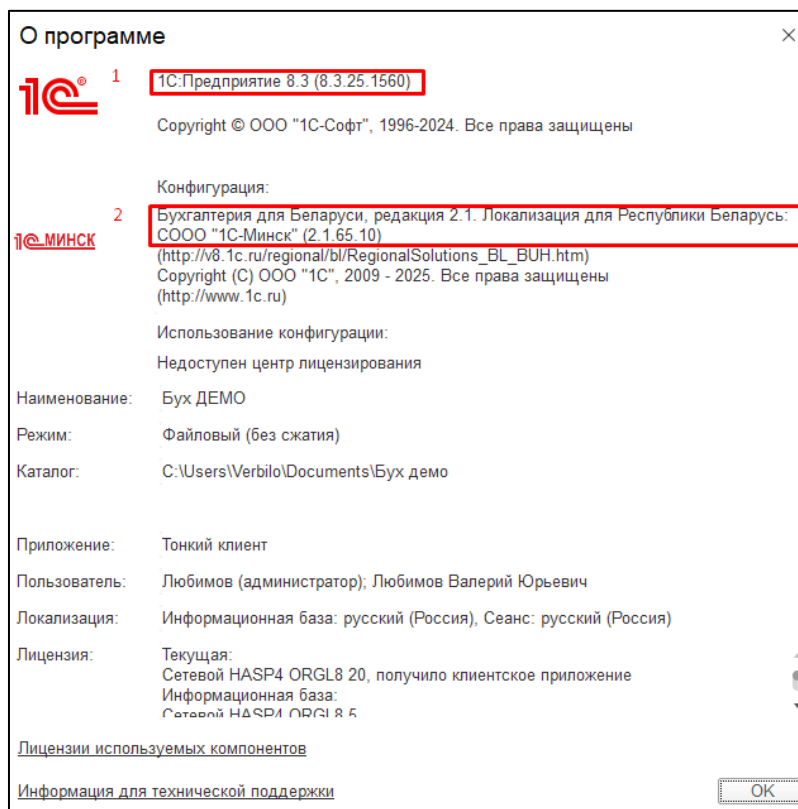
О программе

1С® 1

1С:Предприятие 8.3 (8.3.25.1560)

Copyright © ООО "1С-Софт", 1996-2024. Все права защищены

Конфигурация:

1С-МИНСК 2

Бухгалтерия для Беларуси, редакция 2.1. Локализация для Республики Беларусь: СООО "1С-Минск" (2.1.65.10)
(http://v8.1c.ru/regional/bl/RegionalSolutions_BL_BUH.htm)
Copyright (C) ООО "1С", 2009 - 2025. Все права защищены
(http://www.1c.ru)

Использование конфигурации:

Недоступен центр лицензирования

Наименование: Бух ДЕМО

Режим: Файловый (без сжатия)

Каталог: C:\Users\Verbilo\Documents\Бух демо

Приложение: Тонкий клиент

Пользователь: Любимов (администратор); Любимов Валерий Юрьевич

Локализация: Информационная база: русский (Россия), Сеанс: русский (Россия)

Лицензия: Текущая:
Сетевой HASP4 ORGL8 20, получило клиентское приложение
Информационная база:
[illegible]

Лицензии используемых компонентов

Информация для технической поддержки

OK